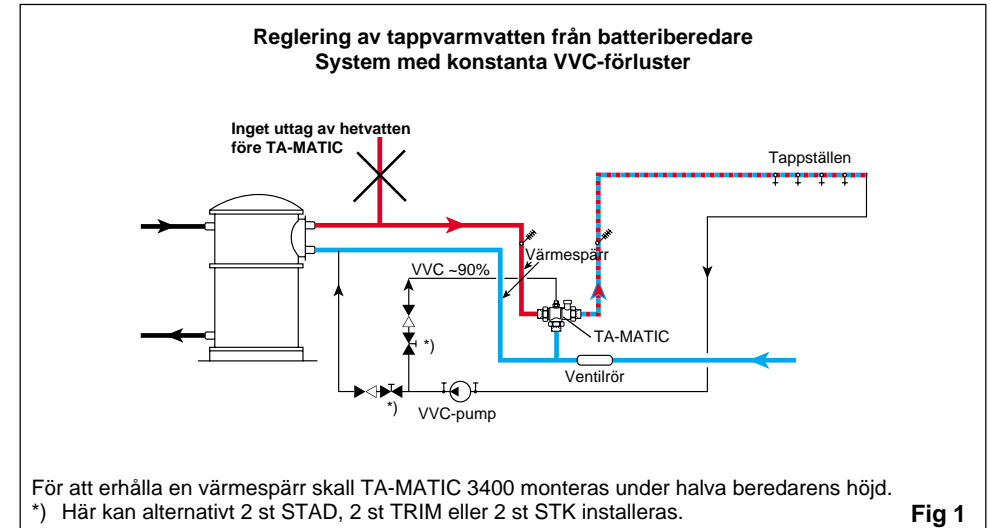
Reglering av tappvarmvatten från batteriberedare
System med konstanta VVC-förluster

Inget uttag av hetvatten
före TA-MATIC

Tappställen

Värmespärr

VVC ~90%

*)

TA-MATIC

Ventilrör

*)

VVC-pump

För att erhålla en värmespärr skall TA-MATIC 3400 monteras under halva beredarens höjd.
*) Här kan alternativt 2 st STAD, 2 st TRIM eller 2 st STK installeras.

Fig 1